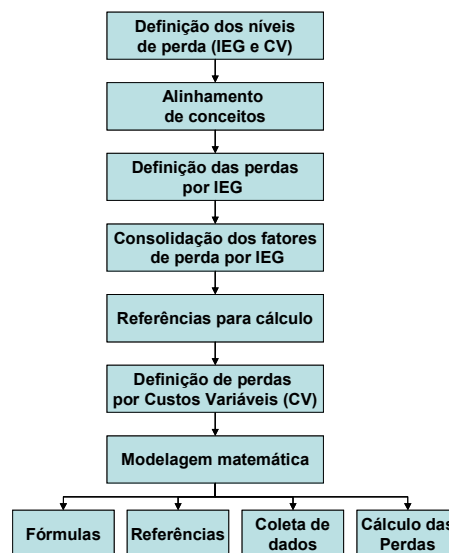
Definição dos níveis de perda (IEG e CV)

Alinhamento de conceitos

Definição das perdas por IEG

Consolidação dos fatores de perda por IEG

Referências para cálculo

Definição de perdas por Custos Variáveis (CV)

Modelagem matemática

Fórmulas

Referências

Coleta de dados

Cálculo das Perdas